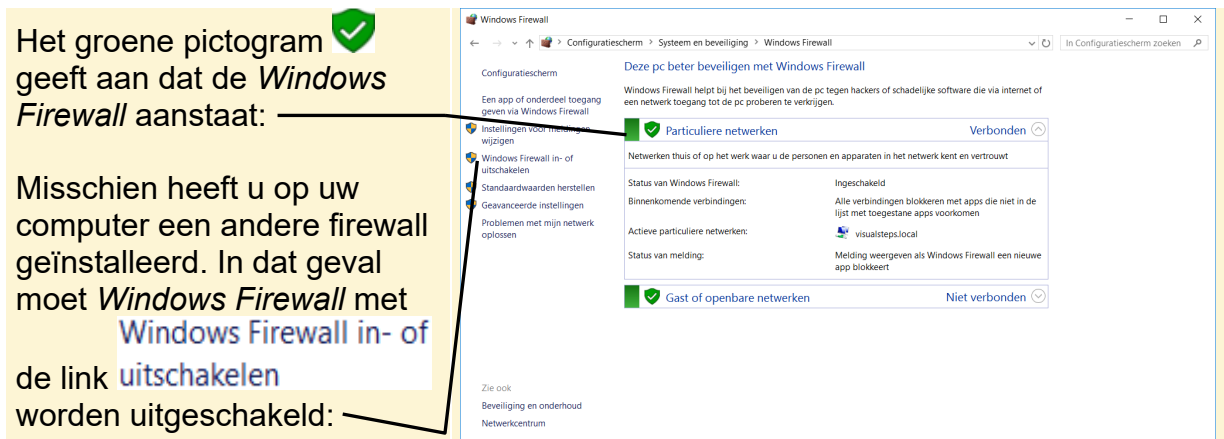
Het groene pictogram geeft aan dat de *Windows Firewall* aanstaat:

Misschien heeft u op uw computer een andere firewall geïnstalleerd. In dat geval moet *Windows Firewall* met de link Windows Firewall in- of uitschakelen worden uitgeschakeld:

Windows Firewall

Configuratiescherm > Systeem en beveiliging > Windows Firewall

In Configuratiescherm zoeken

Configuratiescherm

Een app of onderdeel toegang geven via Windows Firewall

Instellingen voor meldingen wijzigen

Windows Firewall in- of uitschakelen

Standaardwaarden herstellen

Geavanceerde instellingen

Problemen met mijn netwerk oplossen

Deze pc beter beveiligen met Windows Firewall

Windows Firewall helpt bij het beveiligen van de pc tegen hackers of schadelijke software die via internet of een netwerk toegang tot de pc proberen te verkrijgen.

Particuliere netwerken | Verbonden

Netwerken thuis of op het werk waar u de personen en apparaten in het netwerk kent en vertrouwt

| | |
|---|---|
| Status van Windows Firewall: | Ingeschakeld |
| Binnenkomende verbindingen: | Alle verbindingen blokkeren met apps die niet in de lijst met toegestane apps voorkomen |
| Actieve particuliere netwerken: | visualsteps.local |
| Status van melding: | Melding weergeven als Windows Firewall een nieuwe app blokkeert |

Gast of openbare netwerken | Niet verbonden

Zie ook

Beveiliging en onderhoud

Netwerkcentrum